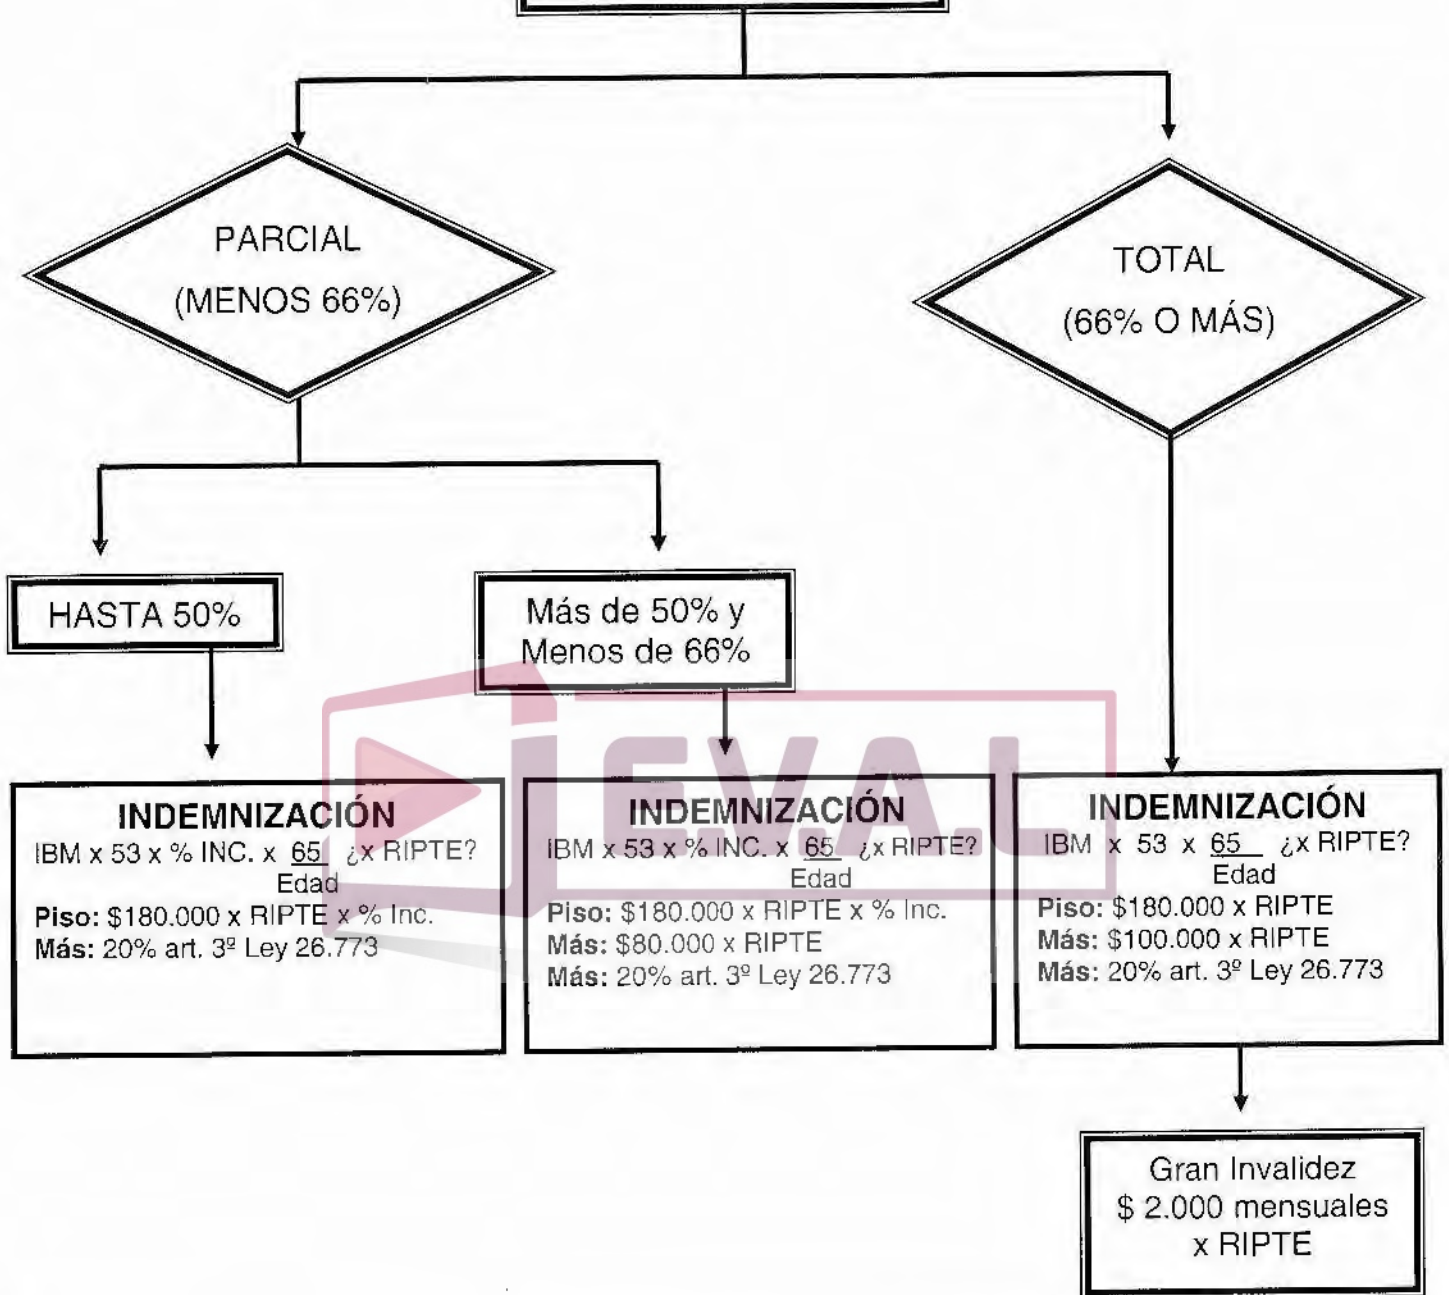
PARCIAL
(MENOS 66%)

TOTAL
(66% O MÁS)

HASTA 50%

Más de 50% y Menos de 66%

INDEMNIZACIÓN
IBM x 53 x % INC. x $\frac{65}{\text{Edad}}$ ¿x RIPTE?
**Piso:** \$180.000 x RIPTE x % Inc.
**Más:** 20% art. 3º Ley 26.773

INDEMNIZACIÓN
IBM x 53 x % INC. x $\frac{65}{\text{Edad}}$ ¿x RIPTE?
**Piso:** \$180.000 x RIPTE x % Inc.
**Más:** \$80.000 x RIPTE
**Más:** 20% art. 3º Ley 26.773

INDEMNIZACIÓN
IBM x 53 x $\frac{65}{\text{Edad}}$ ¿x RIPTE?
**Piso:** \$180.000 x RIPTE
**Más:** \$100.000 x RIPTE
**Más:** 20% art. 3º Ley 26.773

E.V.A.L

Gran Invalidez
\$ 2.000 mensuales
x RIPTE